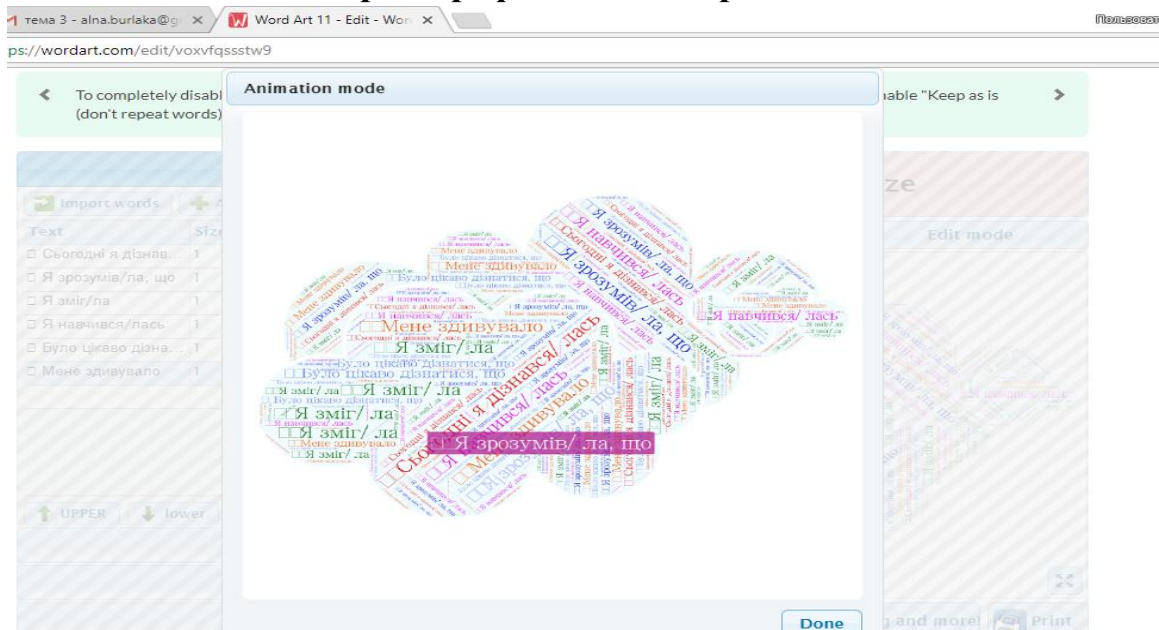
тема 3 - alna.burlaka@g ×
Word Art 11 - Edit - Wor ×
Пользоват
ps://wordart.com/edit/voxvfqsstw9

To completely disabl
(don't repeat words)
able "Keep as is

Animation mode

Import words
Text
Size
Сьогодні я дізнав... 1
Я зрозумів/ла, що 1
Я зміг/ла 1
Я навчився/лась 1
Було цікаво дізна... 1
Мене здивувало 1

ze
Edit mode

UPPER
lower

Я зрозумів/ ла, що
Сьогодні я дізнався/ лась
Я навчився/ лась
Я зрозумів/ ла, що
Мене здивувало
Я зміг/ ла
Було цікаво дізнатися, що
Мене здивувало
Я зміг/ ла
Я навчився/ лась
Сьогодні я дізнався/ лась
Я зміг/ ла
Я навчився/ лась

Done
g and more!
Print